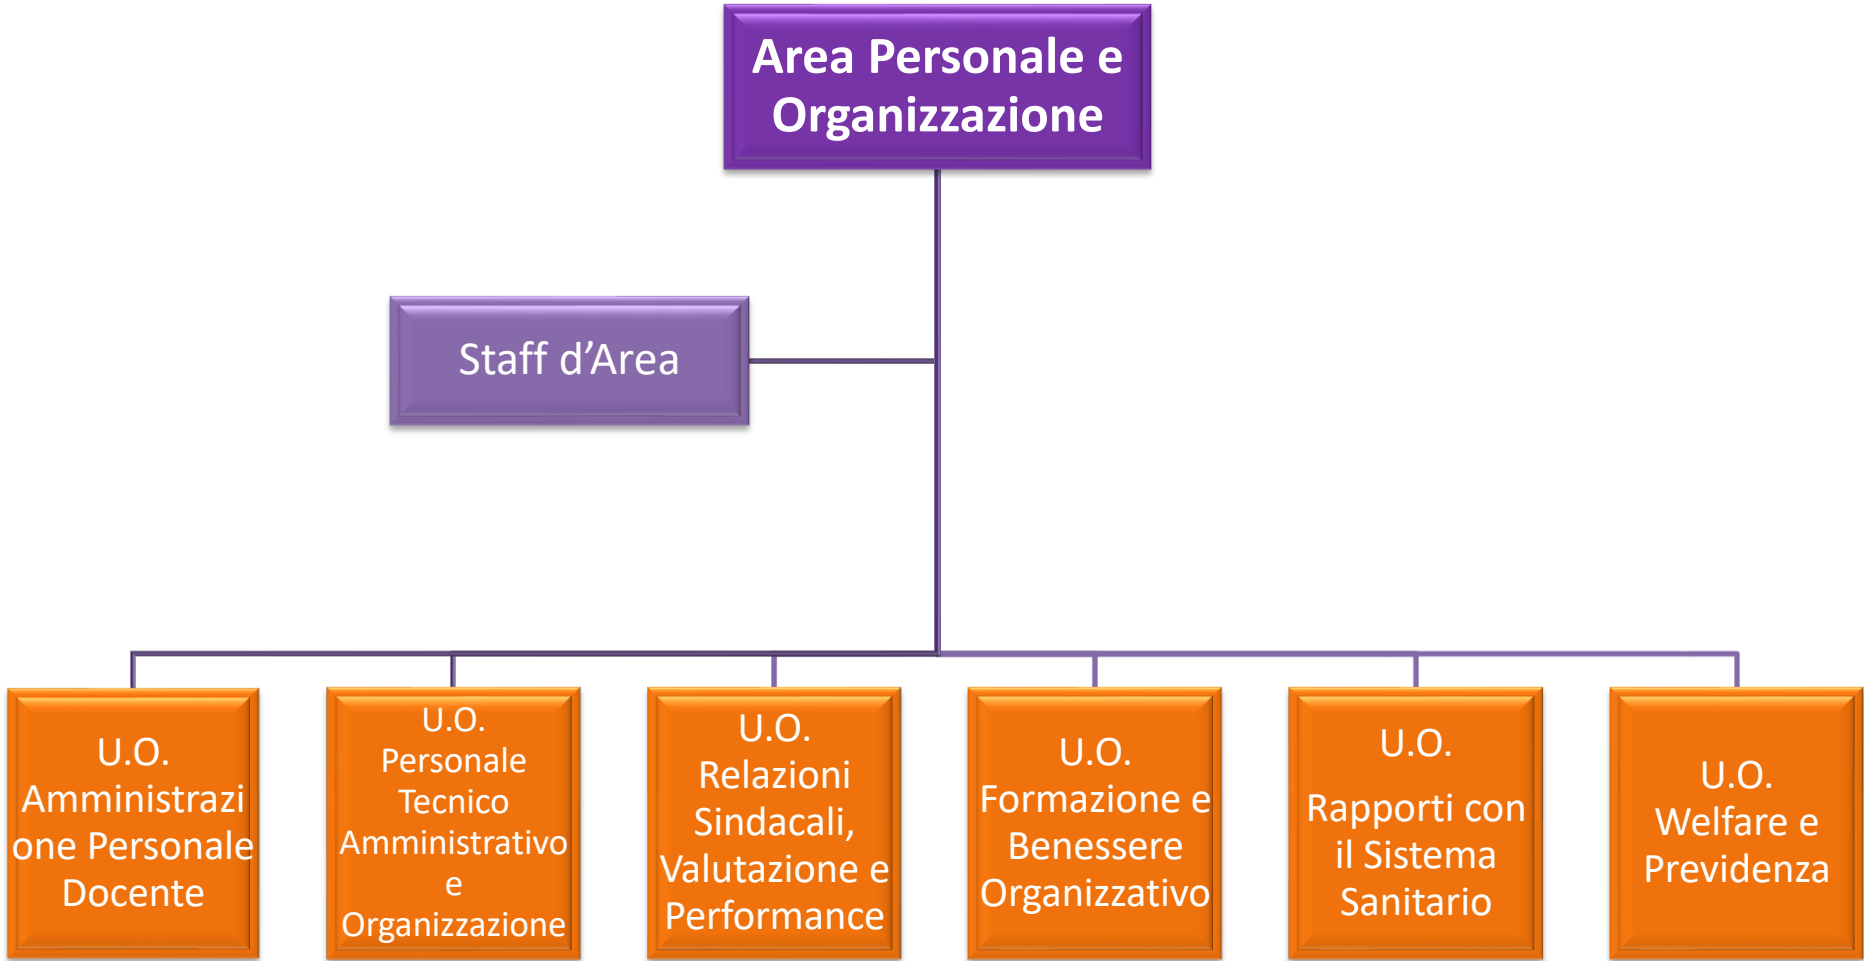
Area Personale e Organizzazione

Staff d’Area

U.O. Amministrazi one Personale Docente

U.O. Personale Tecnico Amministrativo e Organizzazione

U.O. Relazioni Sindacali, Valutazione e Performance

U.O. Formazione e Benessere Organizzativo

U.O. Rapporti con il Sistema Sanitario

U.O. Welfare e Previdenza